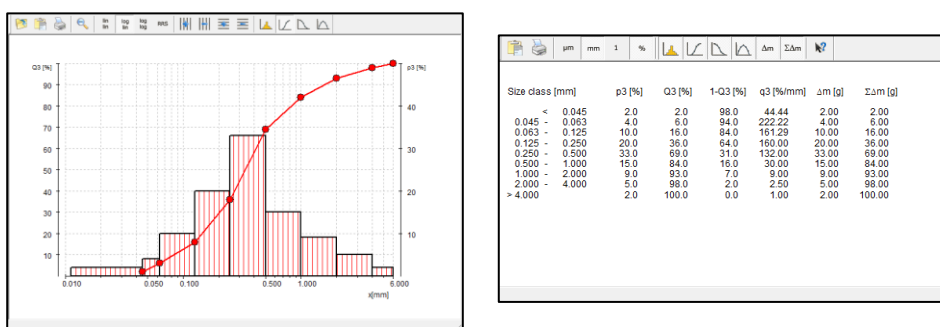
lin lin log lin log log RRS

Q3 [%]
90
80
70
60
50
40
30
20
10

p3 [%]
40
30
20
10

0.010 0.050 0.100 0.500 1.000 5.000
x[mm]

µm mm 1 % Δm ΣΔm

| Size class [mm] | p3 [%] | Q3 [%] | 1-Q3 [%] | q3 [%/mm] | Δm [g] | ΣΔm [g] |
|---|---|---|---|---|---|---|
| < 0.045 | 2.0 | 2.0 | 98.0 | 44.44 | 2.00 | 2.00 |
| 0.045 - 0.063 | 4.0 | 6.0 | 94.0 | 222.22 | 4.00 | 6.00 |
| 0.063 - 0.125 | 10.0 | 16.0 | 84.0 | 161.29 | 10.00 | 16.00 |
| 0.125 - 0.250 | 20.0 | 36.0 | 64.0 | 160.00 | 20.00 | 36.00 |
| 0.250 - 0.500 | 33.0 | 69.0 | 31.0 | 132.00 | 33.00 | 69.00 |
| 0.500 - 1.000 | 15.0 | 84.0 | 16.0 | 30.00 | 15.00 | 84.00 |
| 1.000 - 2.000 | 9.0 | 93.0 | 7.0 | 9.00 | 9.00 | 93.00 |
| 2.000 - 4.000 | 5.0 | 98.0 | 2.0 | 2.50 | 5.00 | 98.00 |
| > 4.000 | 2.0 | 100.0 | 0.0 | 1.00 | 2.00 | 100.00 |